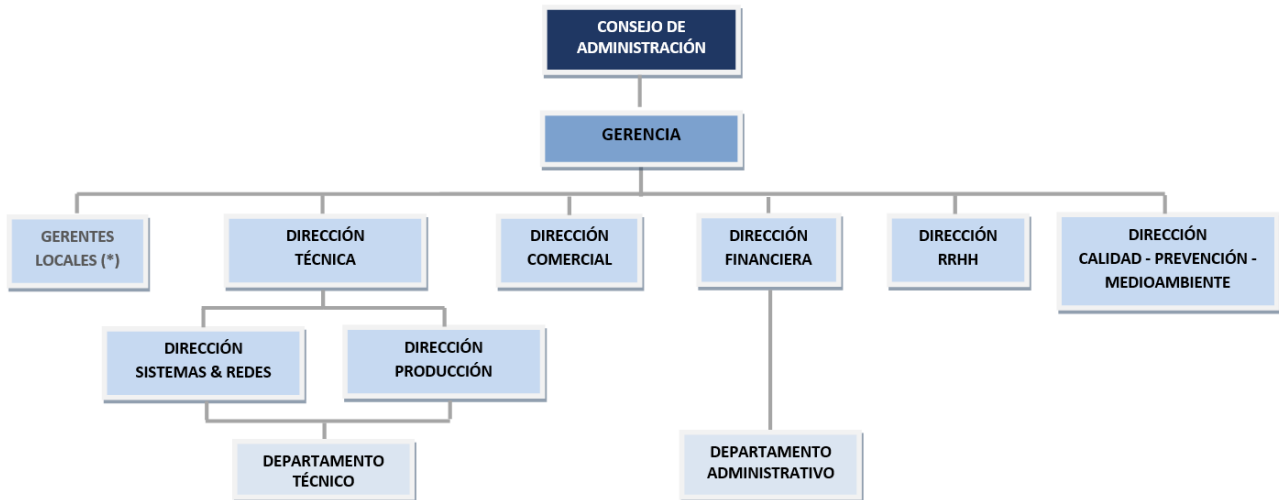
CONSEJO DE ADMINISTRACIÓN

GERENCIA

GERENTES LOCALES (*)

DIRECCIÓN TÉCNICA

DIRECCIÓN COMERCIAL

DIRECCIÓN FINANCIERA

DIRECCIÓN RRHH

DIRECCIÓN CALIDAD - PREVENCIÓN - MEDIOAMBIENTE

DIRECCIÓN SISTEMAS & REDES

DIRECCIÓN PRODUCCIÓN

DEPARTAMENTO TÉCNICO

DEPARTAMENTO ADMINISTRATIVO